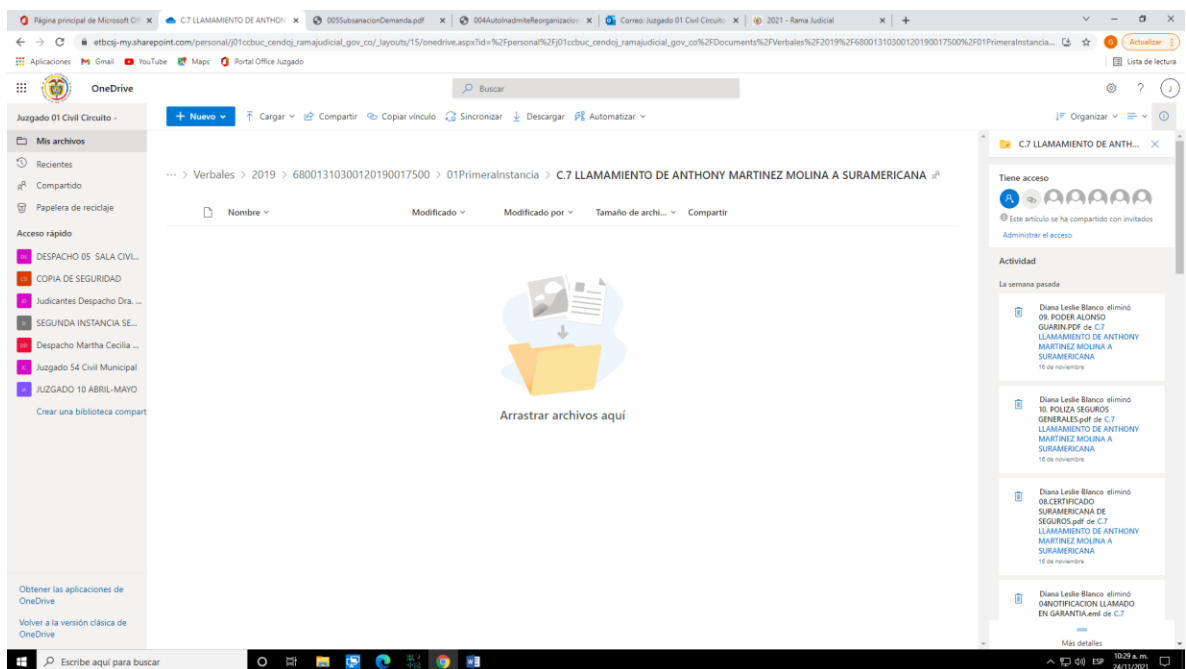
Página principal de Microsoft Of | C.7 LLAMAMIENTO DE ANTHON | 005SubsanacionDemanda.pdf | 004AutoInadmiteReorganizacion | Correo: Juzgado 01 Civil Circuito | 2021 - Rama Judicial

etbcsj-my.sharepoint.com/personal/j01ccbuc_cendoj_ramajudicial_gov_co/_layouts/15/onedrive.aspx?id=%2Fpersonal%2Fj01ccbuc_cendoj_ramajudicial_gov_co%2FDocuments%2FVerbales%2F2019%2F68001310300120190017500%2F01PrimeraInstancia...

Actualizar

Aplicaciones Gmail YouTube Maps Portal Office Juzgado

Lista de lectura

OneDrive

Buscar

Juzgado 01 Civil Circuito -

+ Nuevo | Cargar | Compartir | Copiar vínculo | Sincronizar | Descargar | Automatizar

Organizar

Mis archivos
Recientes
Compartido
Papelera de reciclaje

Acceso rápido
DESPACHO 05 SALA CIVI...
COPIA DE SEGURIDAD
Judicantes Despacho Dra. ...
SEGUNDA INSTANCIA SE...
Despacho Martha Cecilia ...
Juzgado 54 Civil Municipal
JUZGADO 10 ABRIL-MAYO
Crear una biblioteca compart

Obtener las aplicaciones de OneDrive

Volver a la versión clásica de OneDrive

··· > Verbales > 2019 > 68001310300120190017500 > 01PrimeraInstancia > C.7 LLAMAMIENTO DE ANTHONY MARTINEZ MOLINA A SURAMERICANA

Nombre | Modificado | Modificado por | Tamaño de archi... | Compartir

Arrastrar archivos aquí

C.7 LLAMAMIENTO DE ANTH...

Tiene acceso

Este artículo se ha compartido con invitados

Administrar el acceso

Actividad

La semana pasada

Diana Leslie Blanco eliminó 09. PODER ALONSO GUARIN.PDF de C.7 LLAMAMIENTO DE ANTHONY MARTINEZ MOLINA A SURAMERICANA
16 de noviembre

Diana Leslie Blanco eliminó 10. POLIZA SEGUROS GENERALES.pdf de C.7 LLAMAMIENTO DE ANTHONY MARTINEZ MOLINA A SURAMERICANA
16 de noviembre

Diana Leslie Blanco eliminó 08.CERTIFICADO SURAMERICANA DE SEGUROS.pdf de C.7 LLAMAMIENTO DE ANTHONY MARTINEZ MOLINA A SURAMERICANA
16 de noviembre

Diana Leslie Blanco eliminó 04NOTIFICACION LLAMADO EN GARANTIA.eml de C.7

Más detalles

Escribe aquí para buscar

ESP 10:29 a. m. 24/11/2021